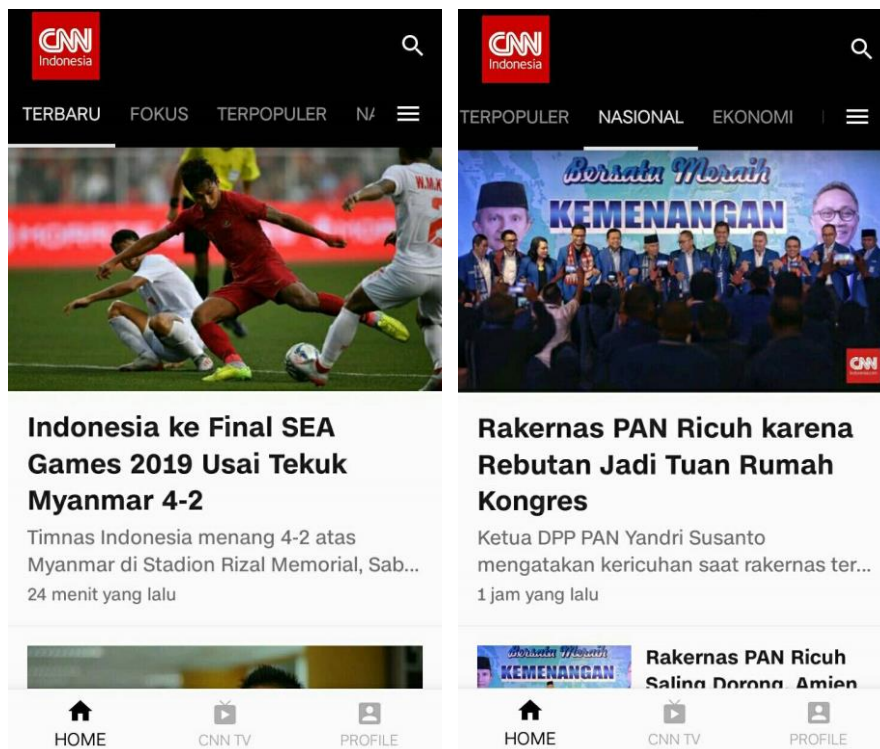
CNN Indonesia

TERBARU FOKUS TERPOPULER N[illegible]

Indonesia ke Final SEA Games 2019 Usai Tekuk Myanmar 4-2

Timnas Indonesia menang 4-2 atas Myanmar di Stadion Rizal Memorial, Sab...

24 menit yang lalu

HOME CNN TV PROFILE

CNN Indonesia

TERPOPULER NASIONAL EKONOMI

Bersatu Meraih KEMENANGAN

CNN

Rakernas PAN Ricuh karena Rebutan Jadi Tuan Rumah Kongres

Ketua DPP PAN Yandri Susanto mengatakan kericuhan saat rakernas ter...

1 jam yang lalu

Bersatu Meraih KEMENANGAN

Rakernas PAN Ricuh Saling Dorong, Amien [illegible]

HOME CNN TV PROFILE